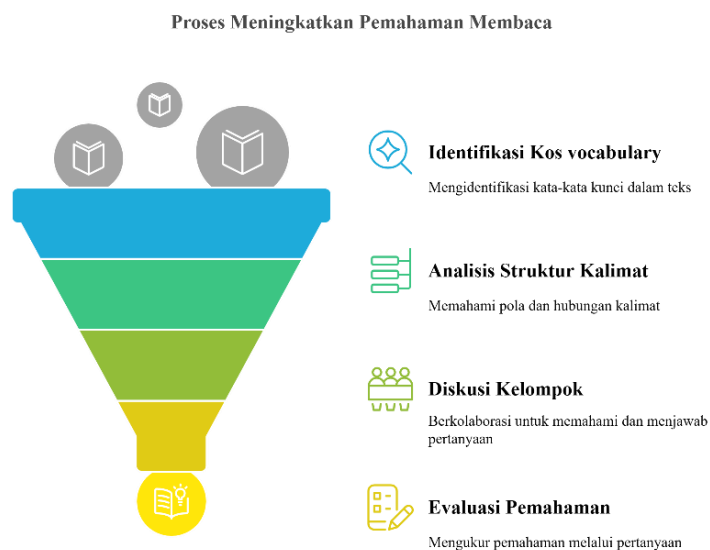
Proses Meningkatkan Pemahaman Membaca

Identifikasi Kos vocabulary

Mengidentifikasi kata-kata kunci dalam teks

Analisis Struktur Kalimat

Memahami pola dan hubungan kalimat

Diskusi Kelompok

Berkolaborasi untuk memahami dan menjawab pertanyaan

Evaluasi Pemahaman

Mengukur pemahaman melalui pertanyaan